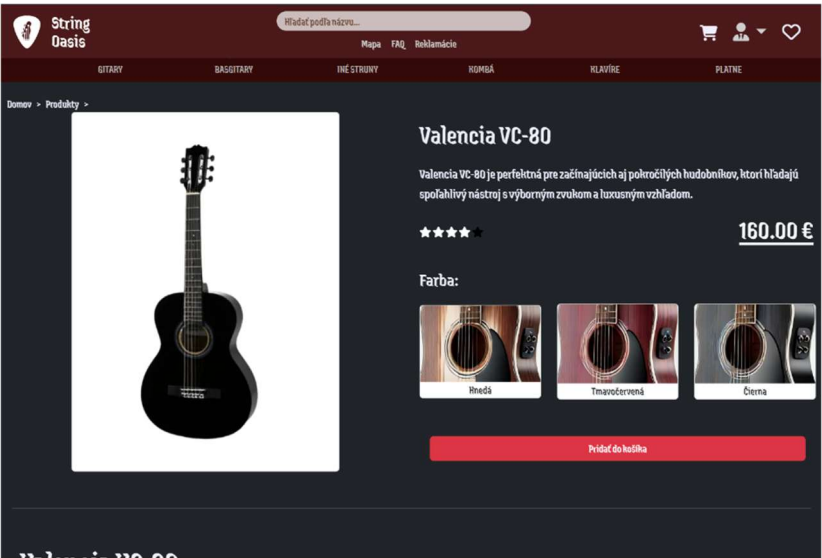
String Oasis

Hľadať podľa názvu...

Mapa FAQ Reklamácie

GITARY BASGITARY INÉ STRUNY KOMBÁ KLAVÍRE PLATNE

Domov > Produkty >

Valencia VC-80

Valencia VC-80 je perfektná pre začínajúcich aj pokročilých hudobníkov, ktorí hľadajú spoľahlivý nástroj s výborným zvukom a luxusným vzhľadom.

160.00 €

Farba:

Hnedá

Tmavočervená

Čierna

Pridať do košíka

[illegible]